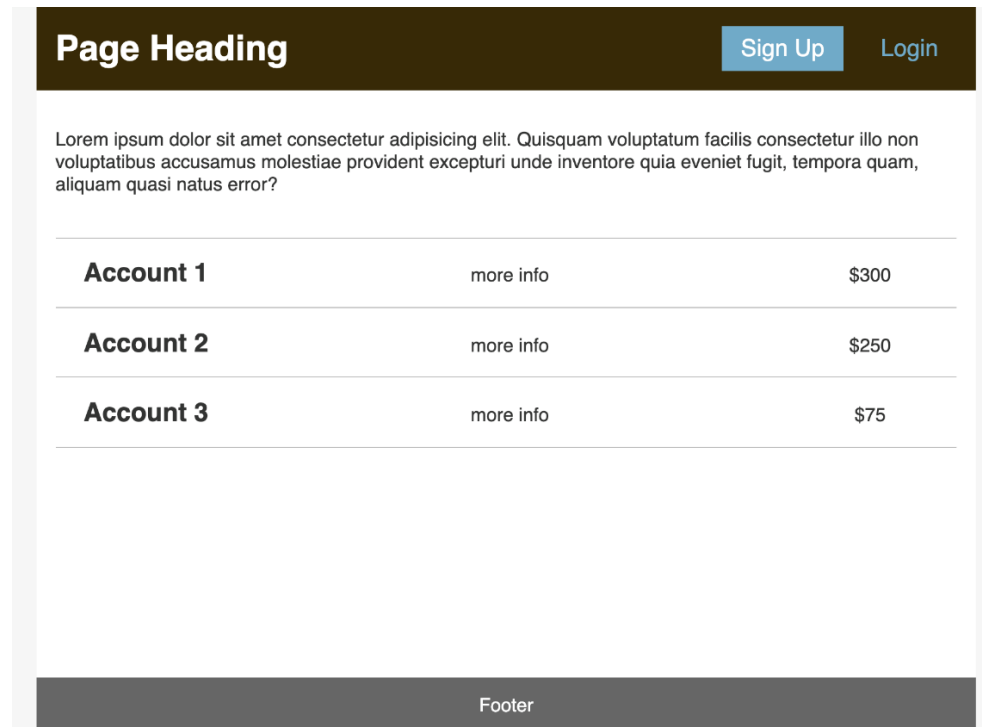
Page Heading

Sign Up Login

Lorem ipsum dolor sit amet consectetur adipisicing elit. Quisquam voluptatum facilis consectetur illo non voluptatibus accusamus molestiae provident excepturi unde inventore quia eveniet fugit, tempora quam, aliquam quasi natus error?

| Account 1 | more info | \$300 |
|---|---|---|
| Account 2 | more info | \$250 |
| Account 3 | more info | \$75 |

Footer